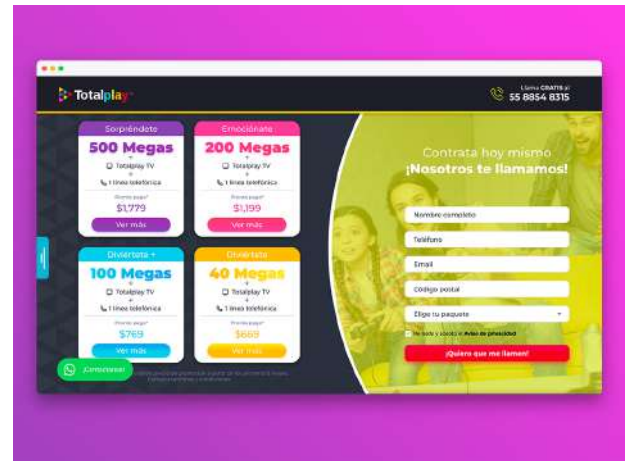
Totalplay

Llama GRATIS al
55 8854 8315

Sorpréndete
500 Megas
+
Totalplay TV
+
1 línea telefónica
Pronto pago*
$1,779
Ver más

Emociónate
200 Megas
+
Totalplay TV
+
1 línea telefónica
Pronto pago*
$1,199
Ver más

Diviértete +
100 Megas
+
Totalplay TV
+
1 línea telefónica
Pronto pago*
$769
Ver más

Diviértete
40 Megas
+
Totalplay TV
+
1 línea telefónica
Pronto pago*
$669
Ver más

¡Contáctanos!

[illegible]

Contrata hoy mismo
¡Nosotros te llamamos!

Nombre completo
Teléfono
Email
Código postal
Elige tu paquete

He leído y acepto el Aviso de privacidad

¡Quiero que me llamen!